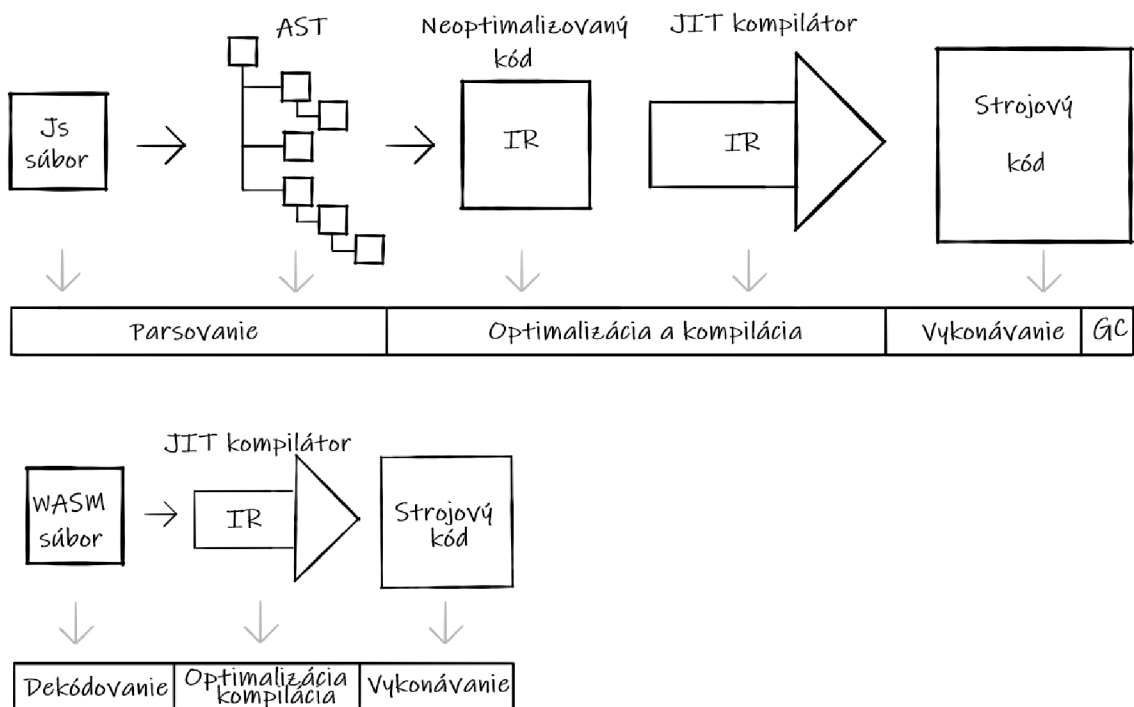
AST

Neoptimalizovaný kód

JIT kompilátor

Js súbor

IR

IR

Strojový kód

| Parsovanie | Optimalizácia a kompilácia | Vykonávanie | GC |
|---|---|---|---|

JIT kompilátor

WASM súbor

IR

Strojový kód

| Dekódovanie | Optimalizácia kompilácia | Vykonávanie |
|---|---|---|